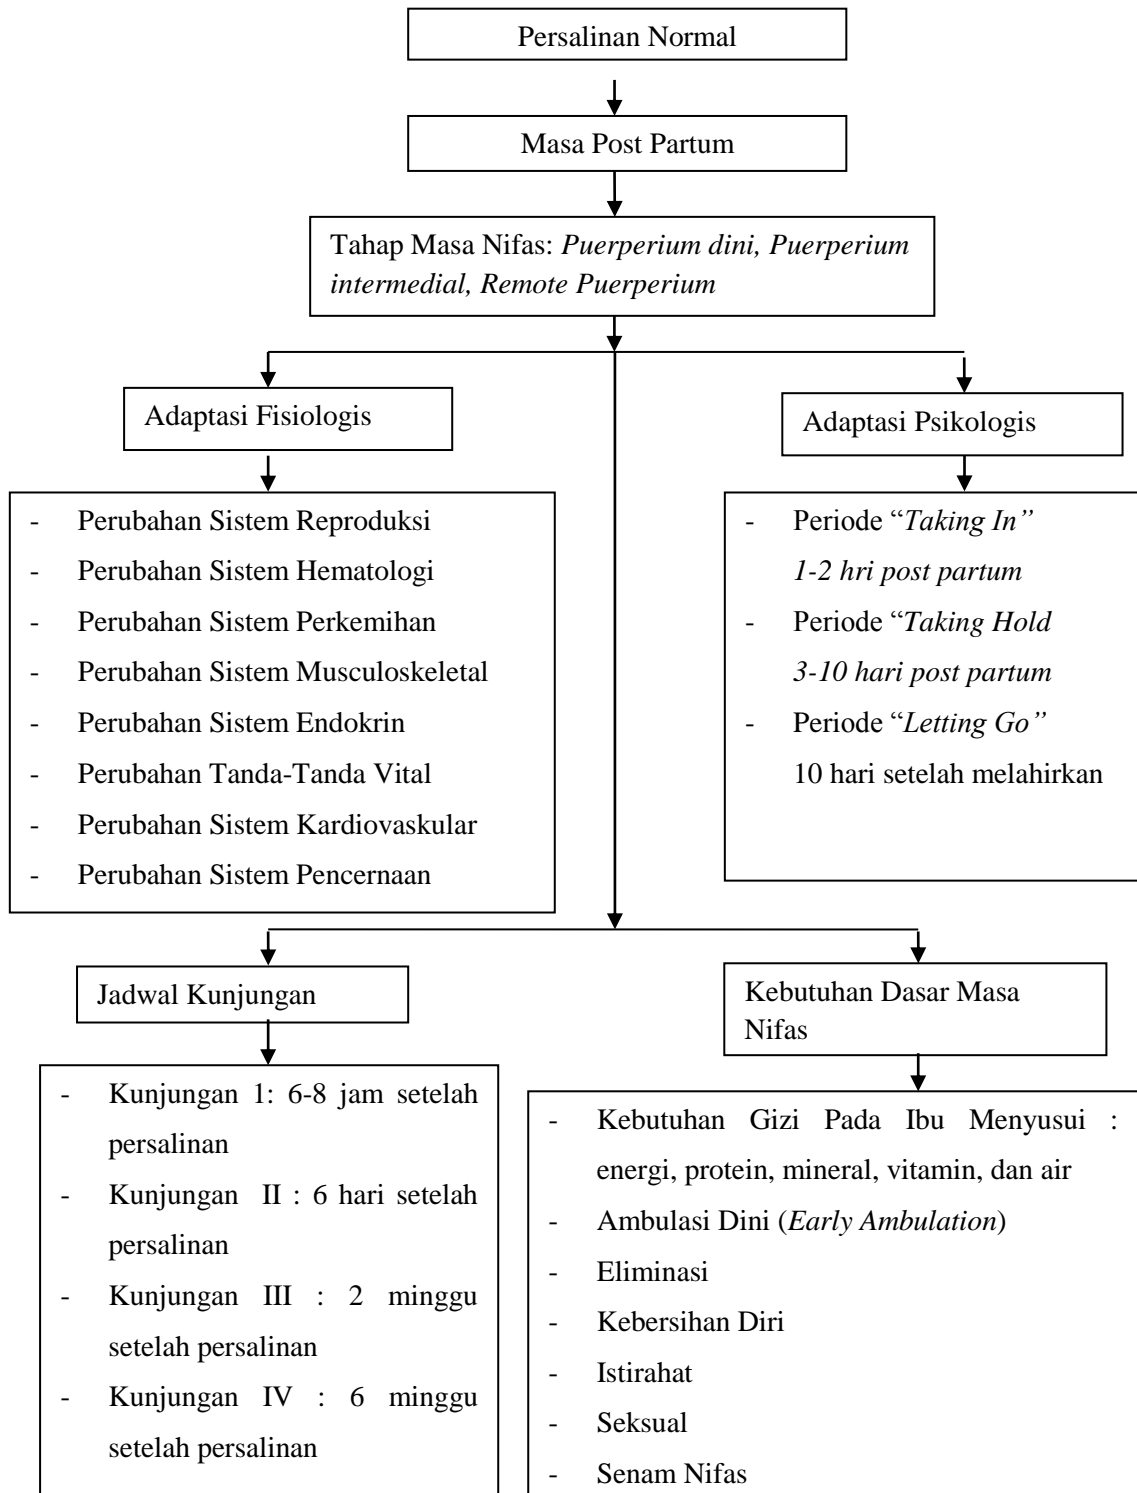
Persalinan Normal

Masa Post Partum

Tahap Masa Nifas: *Puerperium dini, Puerperium intermedial, Remote Puerperium*

Adaptasi Fisiologis

- Perubahan Sistem Reproduksi
- Perubahan Sistem Hematologi
- Perubahan Sistem Perkemihan
- Perubahan Sistem Musculoskeletal
- Perubahan Sistem Endokrin
- Perubahan Tanda-Tanda Vital
- Perubahan Sistem Kardiovaskular
- Perubahan Sistem Pencernaan

Adaptasi Psikologis

- Periode "*Taking In" 1-2 hri post partum*
- Periode "*Taking Hold 3-10 hari post partum*
- Periode "*Letting Go"* 10 hari setelah melahirkan

Jadwal Kunjungan

- Kunjungan 1: 6-8 jam setelah persalinan
- Kunjungan II : 6 hari setelah persalinan
- Kunjungan III : 2 minggu setelah persalinan
- Kunjungan IV : 6 minggu setelah persalinan

Kebutuhan Dasar Masa Nifas

- Kebutuhan Gizi Pada Ibu Menyusui : energi, protein, mineral, vitamin, dan air
- Ambulasi Dini (*Early Ambulation*)
- Eliminasi
- Kebersihan Diri
- Istirahat
- Seksual
- Senam Nifas